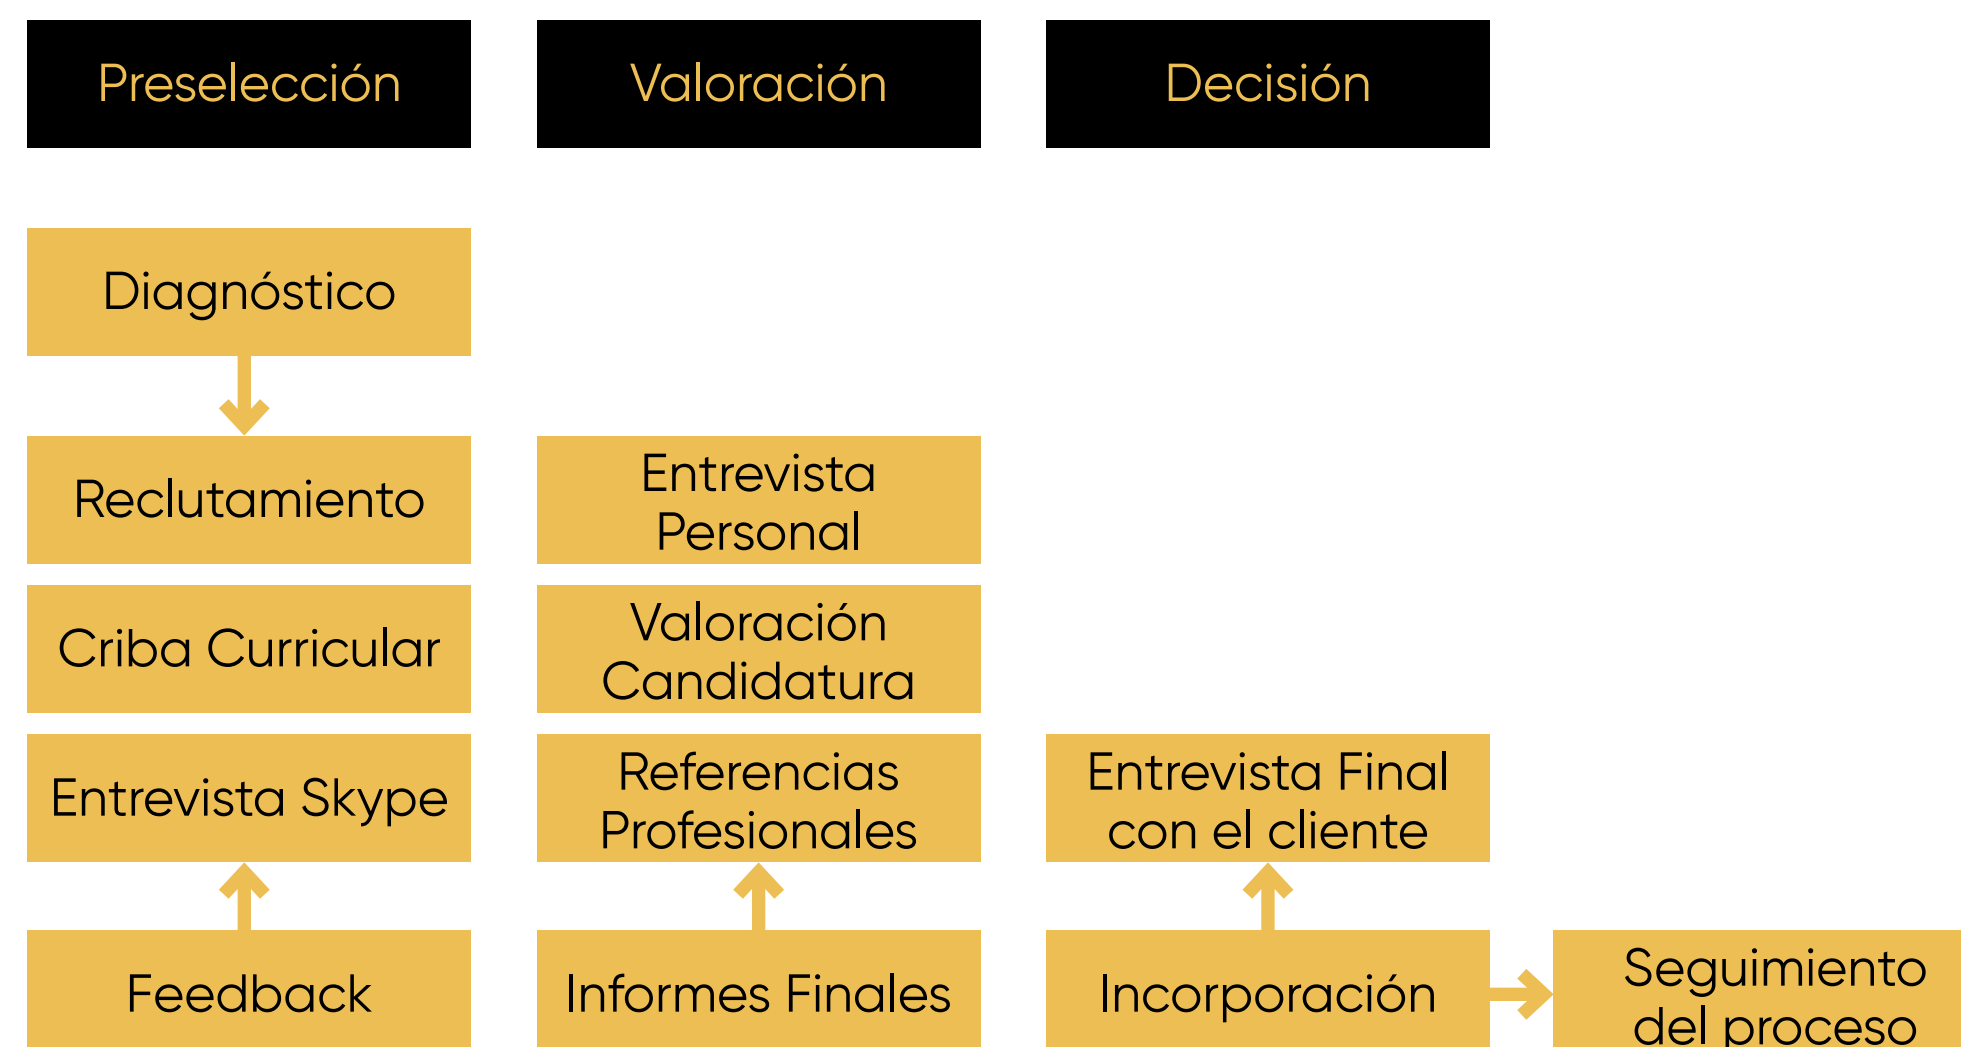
Preselección

Valoración

Decisión

Diagnóstico

Reclutamiento

Criba Curricular

Entrevista Skype

Feedback

Entrevista Personal

Valoración Candidatura

Referencias Profesionales

Informes Finales

Entrevista Final con el cliente

Incorporación

Seguimiento del proceso